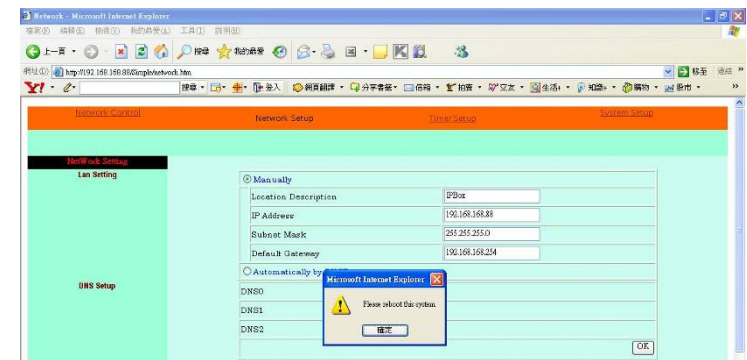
Network - Microsoft Internet Explorer

檔案(F) 編輯(E) 檢視(V) 我的最愛(A) 工具(T) 說明(H)

上一頁 搜尋 我的最愛

網址(D) http://192.168.168.88/Simple/network.htm

移至 連結

Y! 搜尋 登入 網頁翻譯 分享書籤 信箱 拍賣 交友 生活+ 知識+ 購物 股市

Network Control | Network Setup | Timer Setup | System Setup

NetWork Setting

Lan Setting

Manually

| Location Description | IPBox |
|---|---|
| IP Address | 192.168.168.88 |
| Subnet Mask | 255.255.255.0 |
| Default Gateway | 192.168.168.254 |

Automatically by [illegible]

DNS Setup

DNS0

DNS1

DNS2

Microsoft Internet Explorer

Please reboot this system.

確定

OK